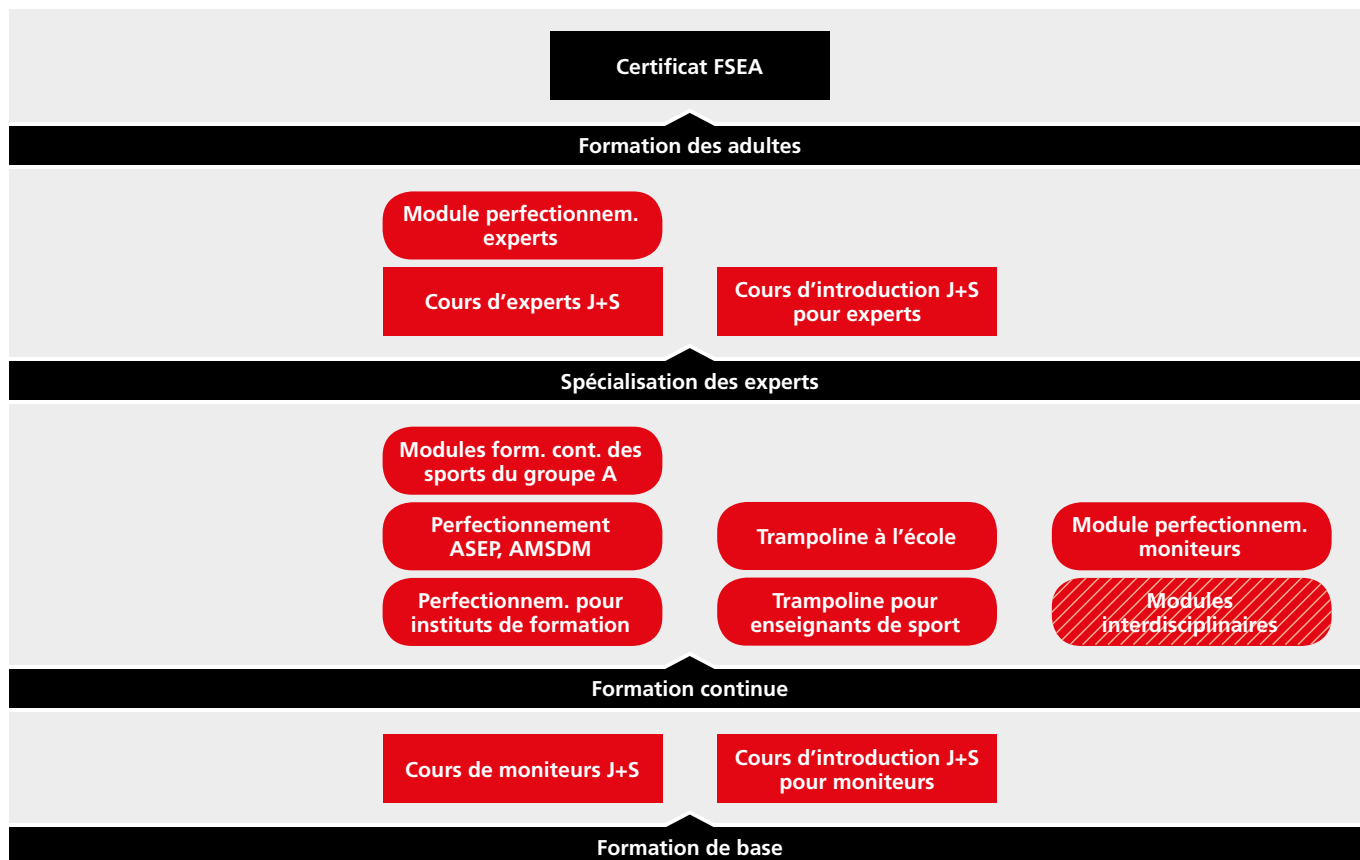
Certificat FSEA

Formation des adultes

Module perfectionnem. experts

Cours d’experts J+S

Cours d’introduction J+S pour experts

Spécialisation des experts

Modules form. cont. des sports du groupe A

Perfectionnement ASEP, AMSDM

Trampoline à l’école

Module perfectionnem. moniteurs

Perfectionnem. pour instituts de formation

Trampoline pour enseignants de sport

Modules interdisciplinaires

Formation continue

Cours de moniteurs J+S

Cours d’introduction J+S pour moniteurs

Formation de base